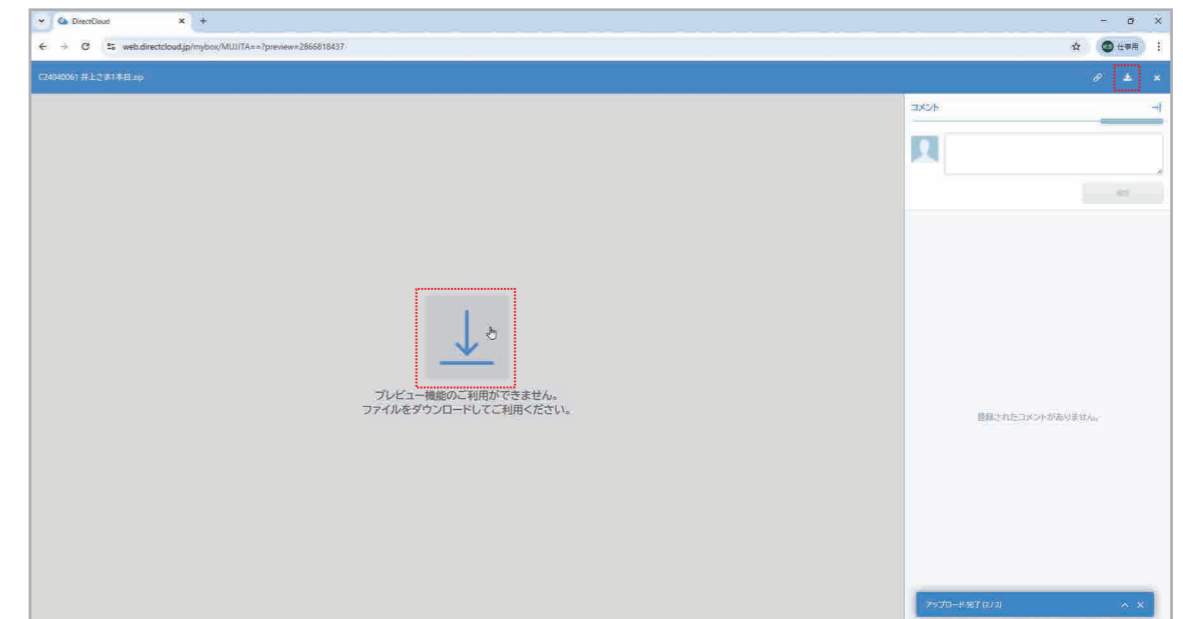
DirectCloud

web.directcloud.jp/mybox/MUJITA==?preview=2866818437

仕事用

C24040061 井上さま1本目.zip

コメント

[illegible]

プレビュー機能のご利用ができません。
ファイルをダウンロードしてご利用ください。

登録されたコメントがありません。

アップロード完了 (2/2)